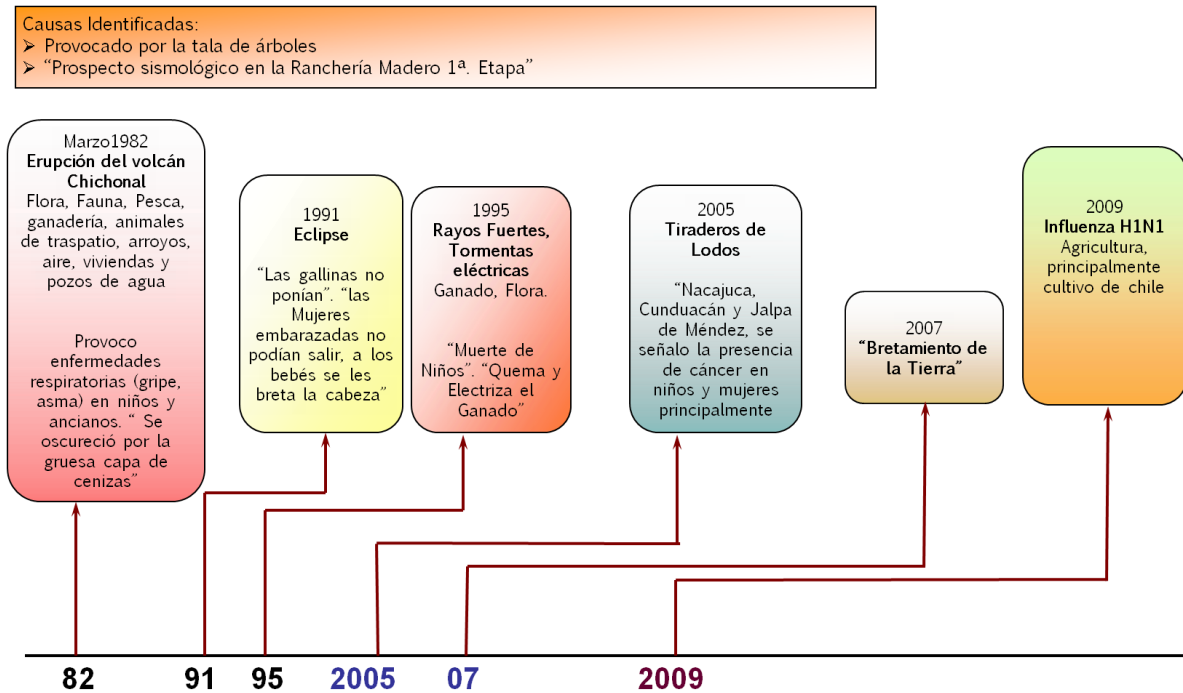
Causas Identificadas:
➢ Provocado por la tala de árboles
➢ "Prospecto sismológico en la Ranchería Madero 1ª. Etapa"

Marzo1982
**Erupción del volcán Chichonal**
Flora, Fauna, Pesca, ganadería, animales de traspatio, arroyos, aire, viviendas y pozos de agua

Provoco enfermedades respiratorias (gripe, asma) en niños y ancianos. " Se oscureció por la gruesa capa de cenizas"

1991
**Eclipse**

"Las gallinas no ponían". "las Mujeres embarazadas no podían salir, a los bebés se les breta la cabeza"

1995
**Rayos Fuertes, Tormentas eléctricas**
Ganado, Flora.

"Muerte de Niños". "Quema y Electriza el Ganado"

2005
**Tiraderos de Lodos**

"Nacajuca, Cunduacán y Jalpa de Méndez, se señalo la presencia de cáncer en niños y mujeres principalmente

2007
**"Bretamiento de la Tierra"**

2009
**Influenza H1N1**
Agricultura, principalmente cultivo de chile

82 91 95 2005 07 2009